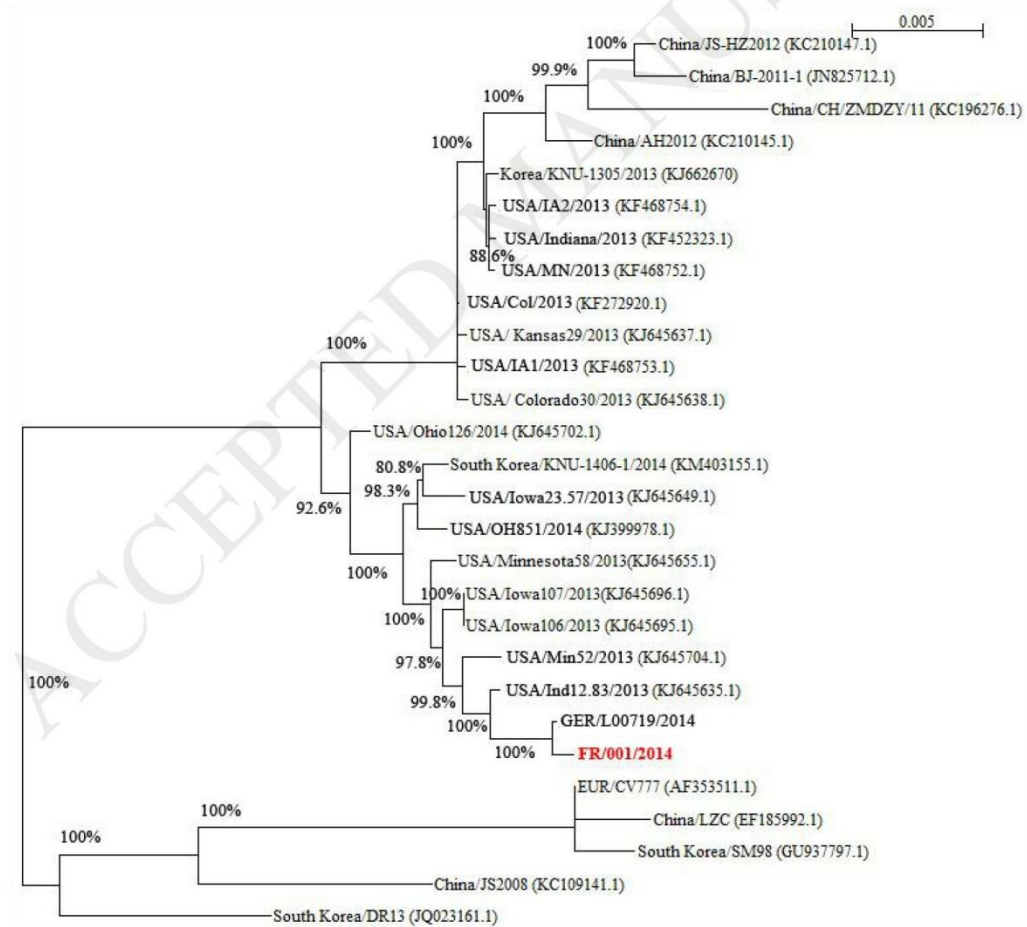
0.005

100%
China/JS-HZ2012 (KC210147.1)
99.9%
China/BJ-2011-1 (JN825712.1)
100%
China/CH/ZMDZY/11 (KC196276.1)
100%
China/AH2012 (KC210145.1)
Korea/KNU-1305/2013 (KJ662670)
USA/IA2/2013 (KF468754.1)
USA/Indiana/2013 (KF452323.1)
88.6%
USA/MN/2013 (KF468752.1)
USA/Col/2013 (KF272920.1)
100%
USA/ Kansas29/2013 (KJ645637.1)
USA/IA1/2013 (KF468753.1)
USA/ Colorado30/2013 (KJ645638.1)
USA/Ohio126/2014 (KJ645702.1)
80.8%
South Korea/KNU-1406-1/2014 (KM403155.1)
98.3%
USA/Iowa23.57/2013 (KJ645649.1)
92.6%
USA/OH851/2014 (KJ399978.1)
100%
USA/Minnesota58/2013(KJ645655.1)
100%
USA/Iowa107/2013(KJ645696.1)
100%
USA/Iowa106/2013 (KJ645695.1)
97.8%
USA/Min52/2013 (KJ645704.1)
99.8%
USA/Ind12.83/2013 (KJ645635.1)
100%
100%
GER/L00719/2014
100%
FR/001/2014
EUR/CV777 (AF353511.1)
100%
China/LZC (EF185992.1)
100%
South Korea/SM98 (GU937797.1)
China/JS2008 (KC109141.1)
South Korea/DR13 (JQ023161.1)

ACCEPTED MANUSCRIPT